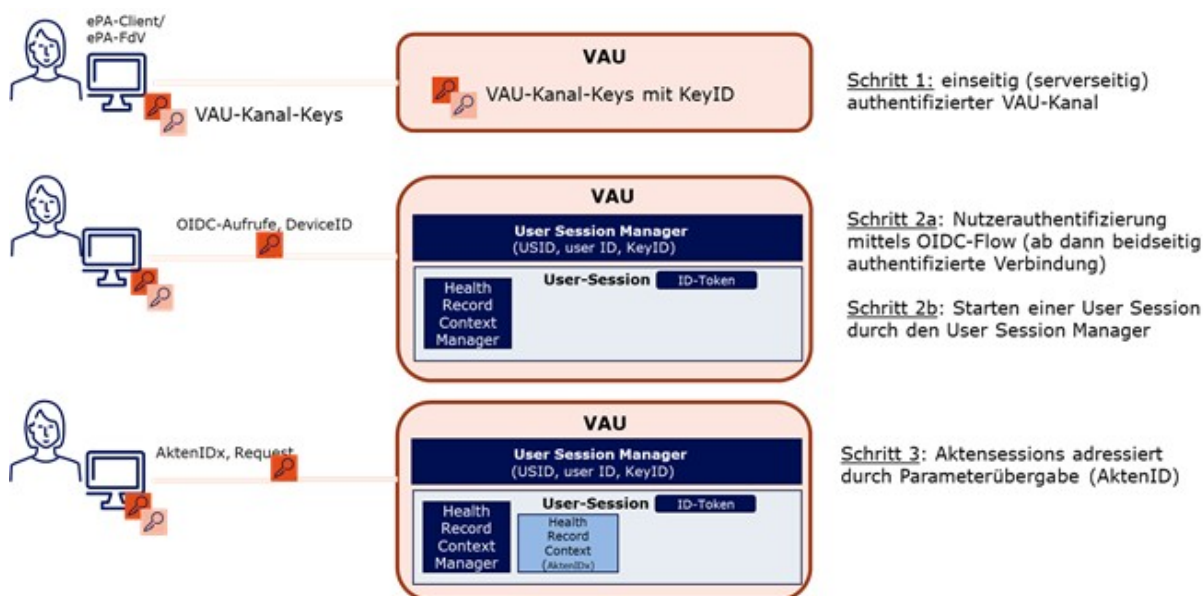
ePA-Client/
ePA-FdV

VAU-Kanal-Keys

VAU

VAU-Kanal-Keys mit KeyID

Schritt 1: einseitig (serverseitig) authentifizierter VAU-Kanal

OIDC-Aufrufe, DeviceID

VAU

User Session Manager
(USID, user ID, KeyID)

User-Session

ID-Token

Health Record Context Manager

Schritt 2a: Nutzerauthentifizierung mittels OIDC-Flow (ab dann beidseitig authentifizierte Verbindung)

Schritt 2b: Starten einer User Session durch den User Session Manager

AktenIDx, Request

VAU

User Session Manager
(USID, user ID, KeyID)

User-Session

ID-Token

Health Record Context Manager

Health Record Context (AktenIDx)

Schritt 3: Aktensessions adressiert durch Parameterübergabe (AktenID)